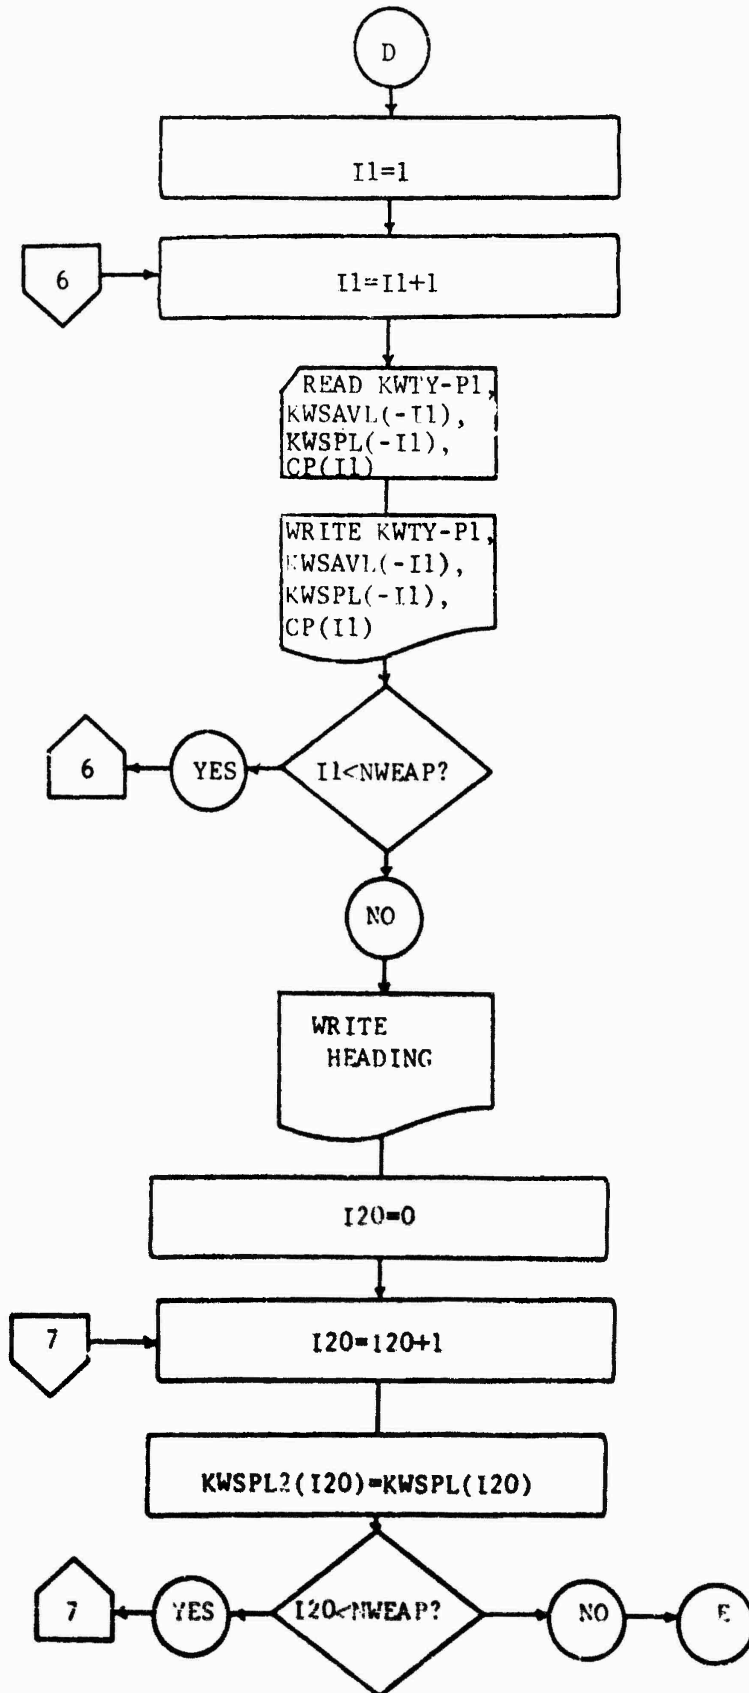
D

I1=1

6

I1=I1+1

READ KWTY-P1, KWSAVL(-I1), KWSPL(-I1), CP(I1)

WRITE KWTY-P1, KWSAVL(-I1), KWSPL(-I1), CP(I1)

6

YES

I1<NWEAP?

NO

WRITE HEADING

I20=0

7

I20=I20+1

KWSPL2(I20)=KWSPL(I20)

7

YES

I20<NWEAP?

NO

E